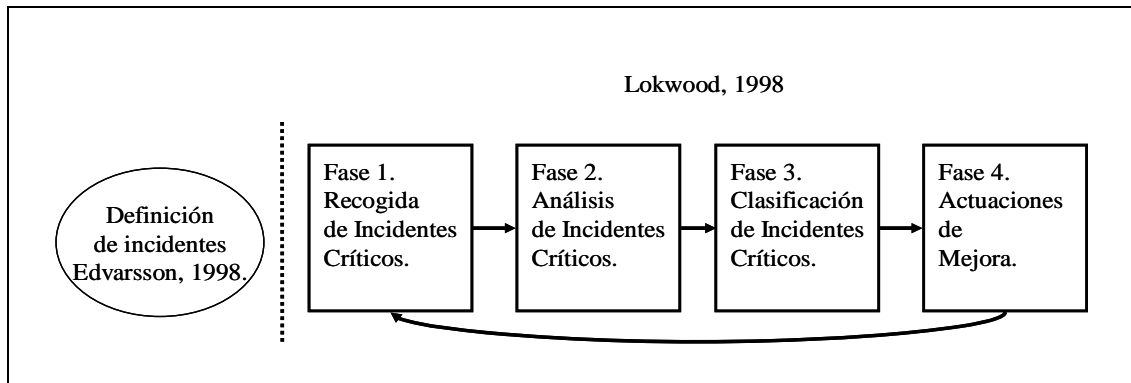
Lokwood, 1998

Definición de incidentes Edvarsson, 1998.

Fase 1. Recogida de Incidentes Críticos.

Fase 2. Análisis de Incidentes Críticos.

Fase 3. Clasificación de Incidentes Críticos.

Fase 4. Actuaciones de Mejora.